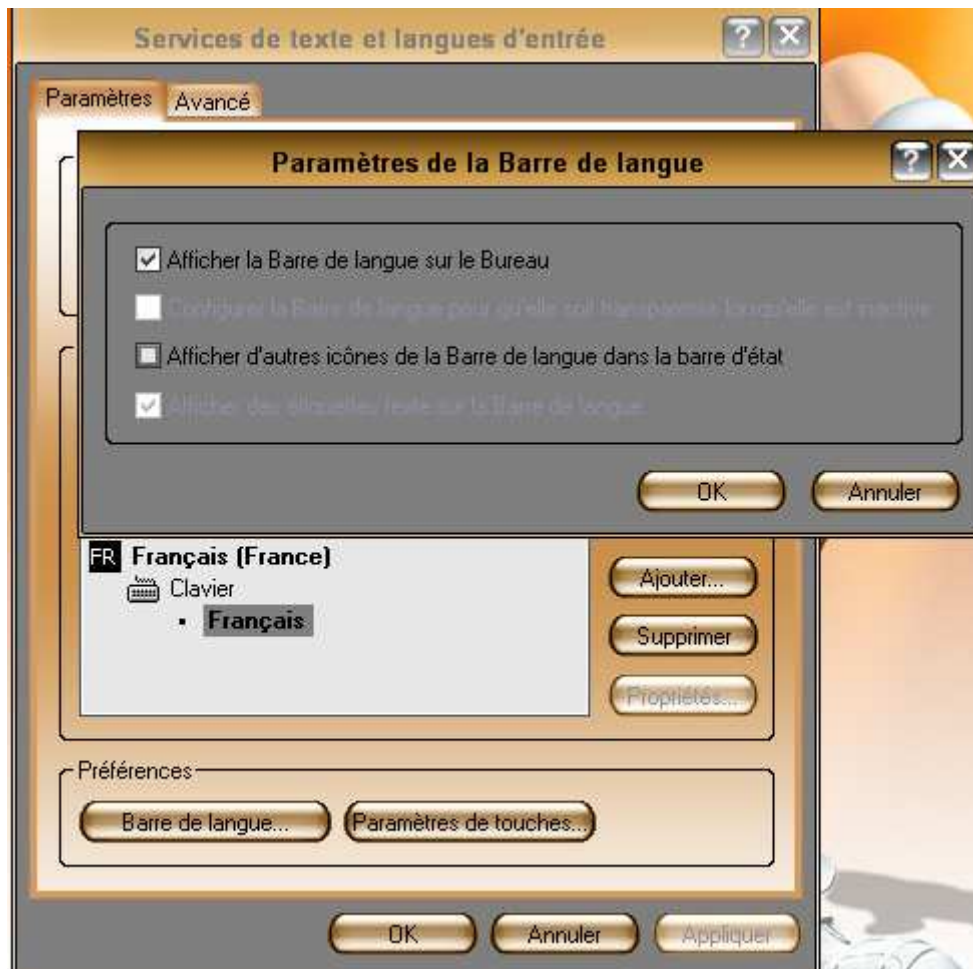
Services de texte et langues d'entrée

Paramètres | Avancé

Paramètres de la Barre de langue

Afficher la Barre de langue sur le Bureau

Configurer la Barre de langue pour qu'elle soit transparente lorsqu'elle est inactive

Afficher d'autres icônes de la Barre de langue dans la barre d'état

Afficher des étiquettes texte sur la Barre de langue

OK | Annuler

FR Français (France)
Clavier
• Français

Ajouter...
Supprimer
Propriétés...

Préférences
Barre de langue... | Paramètres de touches...

OK | Annuler | Appliquer